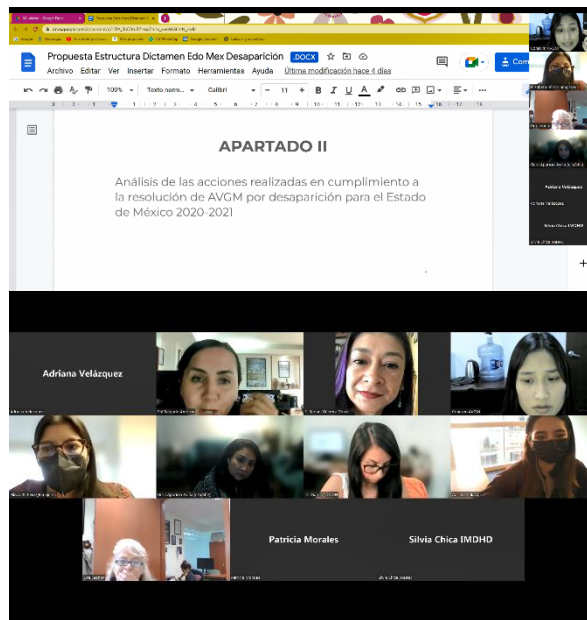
Propuesta Estructura Dictamen Edo Mex Desaparición .DOCX

Archivo Editar Ver Insertar Formato Herramientas Ayuda Última modificación hace 4 días

100% Texto normal Calibri 11

APARTADO II

Análisis de las acciones realizadas en cumplimiento a la resolución de AVGM por desaparición para el Estado de México 2020-2021

Patricia Velázquez

Silvia Chica IMDHD

Adriana Velázquez

Patricia Morales

Silvia Chica IMDHD